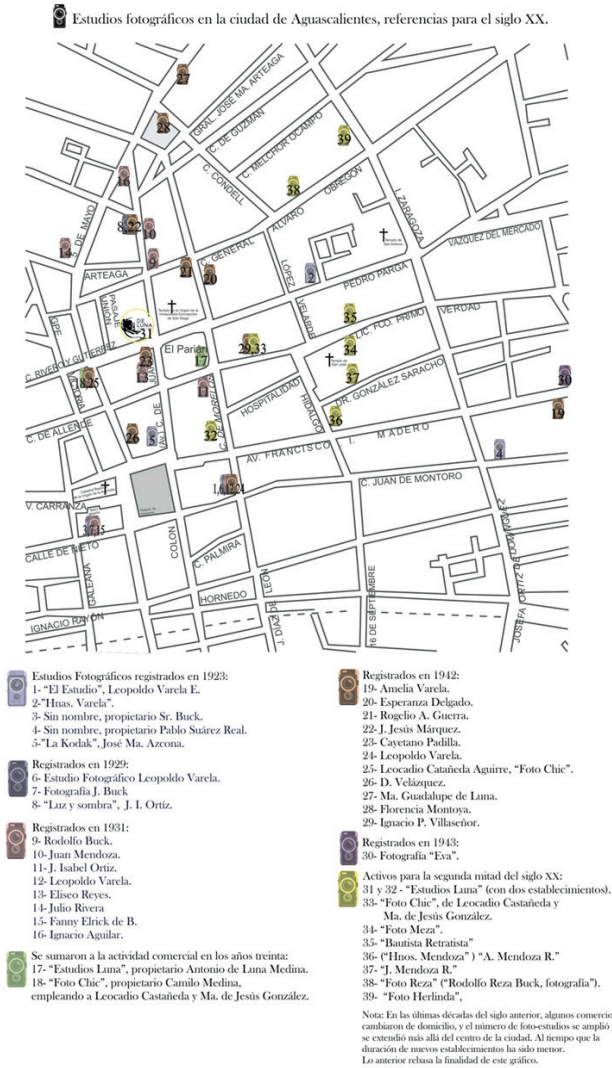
Estudios fotográficos en la ciudad de Aguascalientes, referencias para el siglo XX.

27
28
GRAL. JOSE MA. ARTEAGA
C. DE GUZMAN
C. MELCHOR OCAMPO
39
16
C. CONDELL
38
ALVARO OBREGON
J. ZARAGOZA
5 DE MAYO
8
22
10
VAZQUEZ DEL MERCADO
14
9
ARTEAGA
21
20
C. GENERAL
LOPEZ
2
PEDRO PARGA
PASAJE UNION
31
35
LIC. FCO. PRIMO VERDAD
29,33
VELARDE
34
El Parián
C. RIVERO Y GUTIERREZ
18
25
23
13
17
37
30
C. MORELOS
HOSPITALIDAD
HIDALGO
DR. GONZALEZ SARACHO
36
19
C. DE ALLENDE
26
3
32
I. MADERO
AV. FRANCISCO
4
1,6,12,24
C. JUAN DE MONTORO
V. CARRANZA
11,15
CALLE DE NIETO
COLON
C. PALMIRA
GALEANA
HORNEDO
IGNACIO RAYON
J. DIAZ DE LEON
16 DE SEPTIEMBRE
JOSEFA ORTIZ DE DOMINGUEZ

Estudios Fotográficos registrados en 1923:
1- "El Estudio", Leopoldo Varela E.
2-"Hnas. Varela".
3- Sin nombre, propietario Sr. Buck.
4- Sin nombre, propietario Pablo Suárez Real.
5-"La Kodak", José Ma. Azcona.

Registrados en 1929:
6- Estudio Fotográfico Leopoldo Varela.
7- Fotografía J. Buck
8- "Luz y sombra", J. I. Ortíz.

Registrados en 1931:
9- Rodolfo Buck.
10- Juan Mendoza.
11- J. Isabel Ortiz.
12- Leopoldo Varela.
13- Eliseo Reyes.
14- Julio Rivera
15- Fanny Elrick de B.
16- Ignacio Aguilar.

Se sumaron a la actividad comercial en los años treinta:
17- "Estudios Luna", propietario Antonio de Luna Medina.
18- "Foto Chic", propietario Camilo Medina, empleando a Leocadio Castañeda y Ma. de Jesús González.

Registrados en 1942:
19- Amelia Varela.
20- Esperanza Delgado.
21- Rogelio A. Guerra.
22- J. Jesús Márquez.
23- Cayetano Padilla.
24- Leopoldo Varela.
25- Leocadio Catañeda Aguirre, "Foto Chic".
26- D. Velázquez.
27- Ma. Guadalupe de Luna.
28- Florencia Montoya.
29- Ignacio P. Villaseñor.

Registrados en 1943:
30- Fotografía "Eva".

Activos para la segunda mitad del siglo XX:
31 y 32 - "Estudios Luna" (con dos establecimientos).
33- "Foto Chic", de Leocadio Castañeda y Ma. de Jesús González.
34- "Foto Meza".
35- "Bautista Retratista"
36- ("Hnos. Mendoza" ) "A. Mendoza R."
37- "J. Mendoza R."
38- "Foto Reza" ("Rodolfo Reza Buck, fotografía").
39- "Foto Herlinda",

Nota: En las últimas décadas del siglo anterior, algunos comercio cambiaron de domicilio, y el número de foto-estudios se amplió se extendió más allá del centro de la ciudad. Al tiempo que la duración de nuevos establecimientos ha sido menor. Lo anterior rebasa la finalidad de este gráfico.